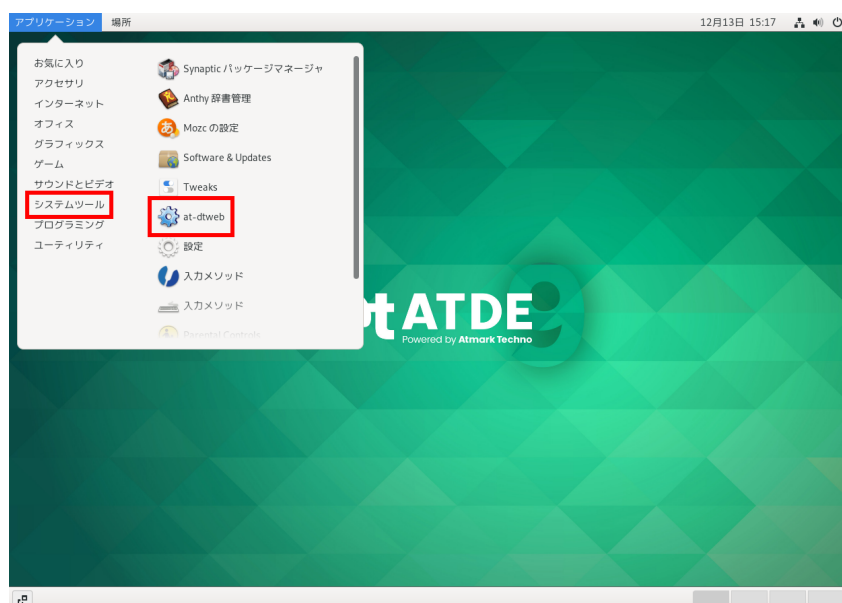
アプリケーション 場所

12月13日 15:17

お気に入り
アクセサリ
インターネット
オフィス
グラフィックス
ゲーム
サウンドとビデオ
システムツール
プログラミング
ユーティリティ

Synaptic パッケージマネージャ
Anthy 辞書管理
Mozc の設定
Software & Updates
Tweaks
at-dtweb
設定
入力メソッド
入力メソッド
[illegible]

ATDE
Powered by Atmark Techno